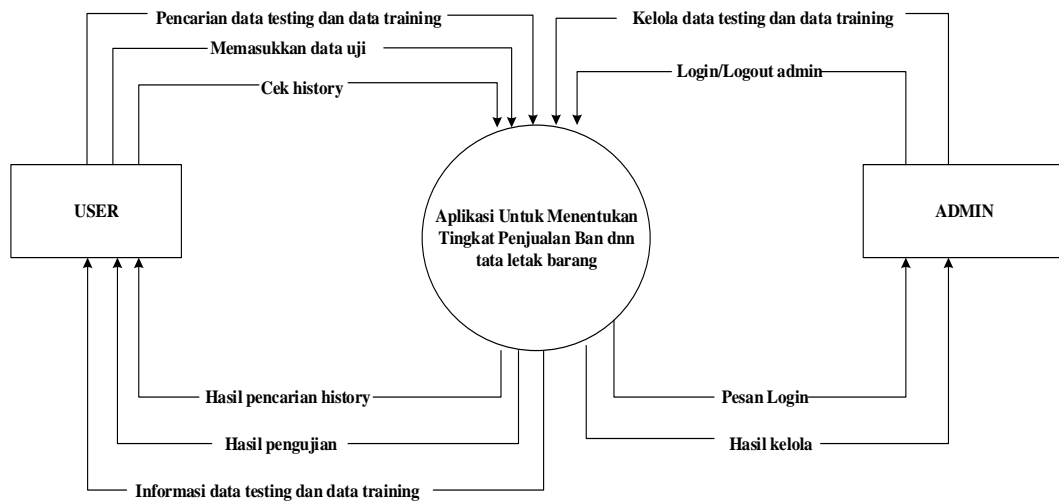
Pencarian data testing dan data training

Memasukkan data uji

Cek history

Kelola data testing dan data training

Login/Logout admin

USER

Aplikasi Untuk Menentukan Tingkat Penjualan Ban dnn tata letak barang

ADMIN

Hasil pencarian history

Hasil pengujian

Informasi data testing dan data training

Pesan Login

Hasil kelola